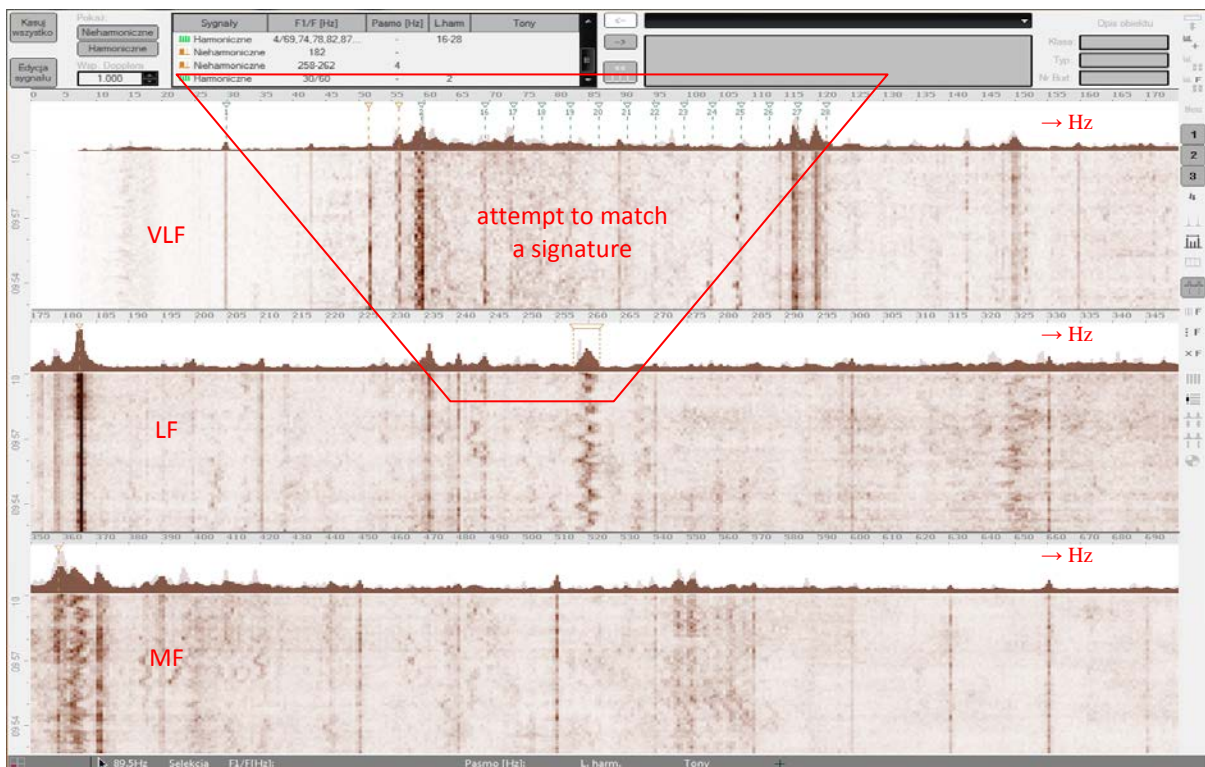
Kasuj wszystko

Pokaż:
Niehamoniczne
Harmoniczne

Edycja sygnału

Wsp. Dopplera
1.000

| Sygnały | F1/F [Hz] | Pasmo [Hz] | L.harm | Tony |
|---|---|---|---|---|
| Harmoniczne | 4/69,74,78,82,87... | - | 16-28 | |
| Niehamoniczne | 182 | - | | |
| Niehamoniczne | 258-262 | 4 | | |
| Harmoniczne | 30/60 | - | 2 | |

<-
->
<<

Opis obiektu
Klasa:
Typ:
Nr Burt:

0 5 10 15 20 25 30 35 40 45 50 55 60 65 70 75 80 85 90 95 100 105 110 115 120 125 130 135 140 145 150 155 160 165 170

16 17 18 19 20 21 22 23 24 25 26 27 28

→ Hz

10
09:57
09:54

VLF

attempt to match a signature

175 180 185 190 195 200 205 210 215 220 225 230 235 240 245 250 255 260 265 270 275 280 285 290 295 300 305 310 315 320 325 330 335 340 345

→ Hz

10
09:57
09:54

LF

350 360 370 380 390 400 410 420 430 440 450 460 470 480 490 500 510 520 530 540 550 560 570 580 590 600 610 620 630 640 650 660 670 680 690

→ Hz

10
09:57
09:54

MF

1
2
3

89.5Hz Selekcja F1/F[Hz]: Pasmo [Hz]: L. harm. Tony